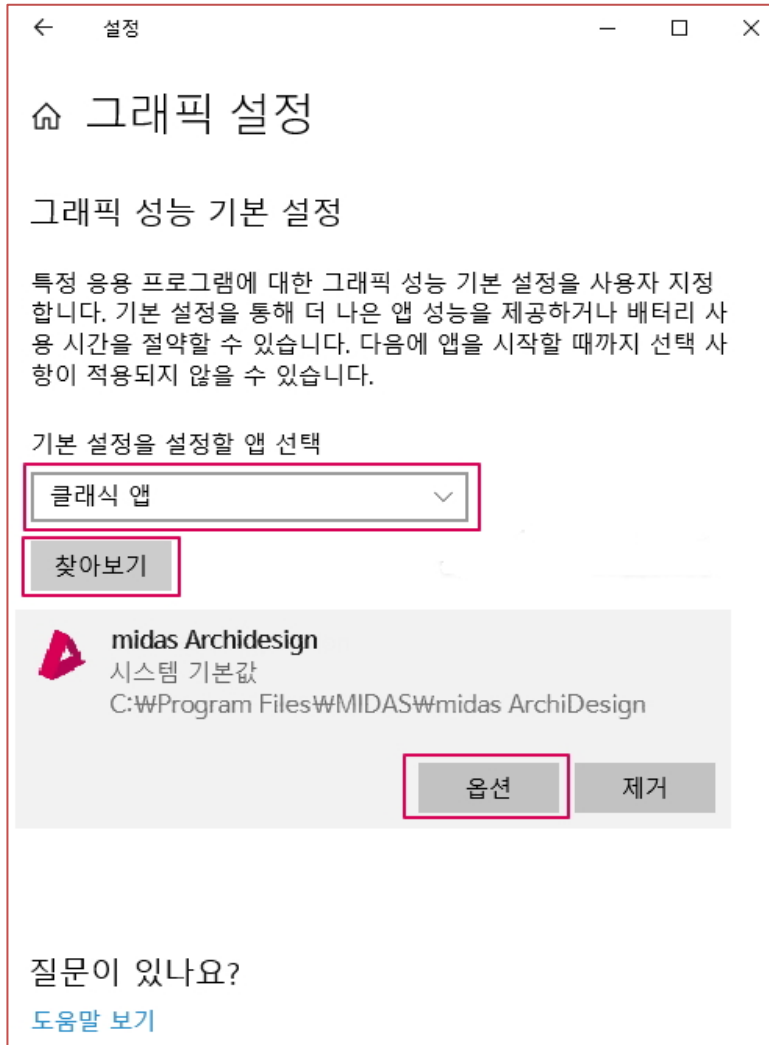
← 설정 — ☐ ✕

⌂ 그래픽 설정

그래픽 성능 기본 설정

특정 응용 프로그램에 대한 그래픽 성능 기본 설정을 사용자 지정합니다. 기본 설정을 통해 더 나은 앱 성능을 제공하거나 배터리 사용 시간을 절약할 수 있습니다. 다음에 앱을 시작할 때까지 선택 사항이 적용되지 않을 수 있습니다.

기본 설정을 설정할 앱 선택

클래식 앱

찾아보기

midas Archidesign
시스템 기본값
C:₩Program Files₩MIDAS₩midas ArchiDesign

옵션 제거

질문이 있나요?

도움말 보기